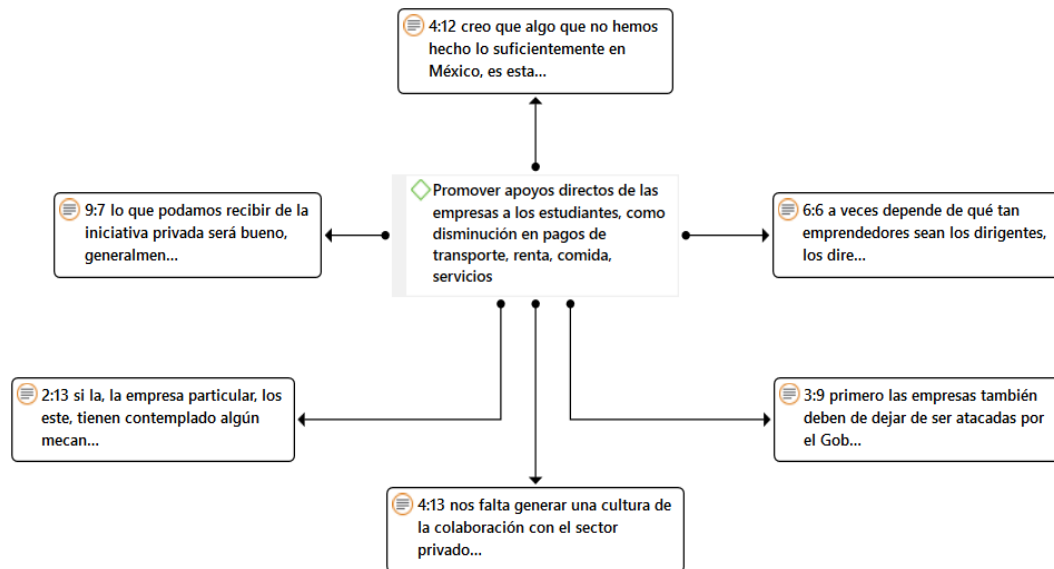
4:12 creo que algo que no hemos hecho lo suficientemente en México, es esta...

9:7 lo que podamos recibir de la iniciativa privada será bueno, generalmen...

Promover apoyos directos de las empresas a los estudiantes, como disminución en pagos de transporte, renta, comida, servicios

6:6 a veces depende de qué tan emprendedores sean los dirigentes, los dire...

2:13 si la, la empresa particular, los este, tienen contemplado algún mecan...

3:9 primero las empresas también deben de dejar de ser atacadas por el Gob...

4:13 nos falta generar una cultura de la colaboración con el sector privado...